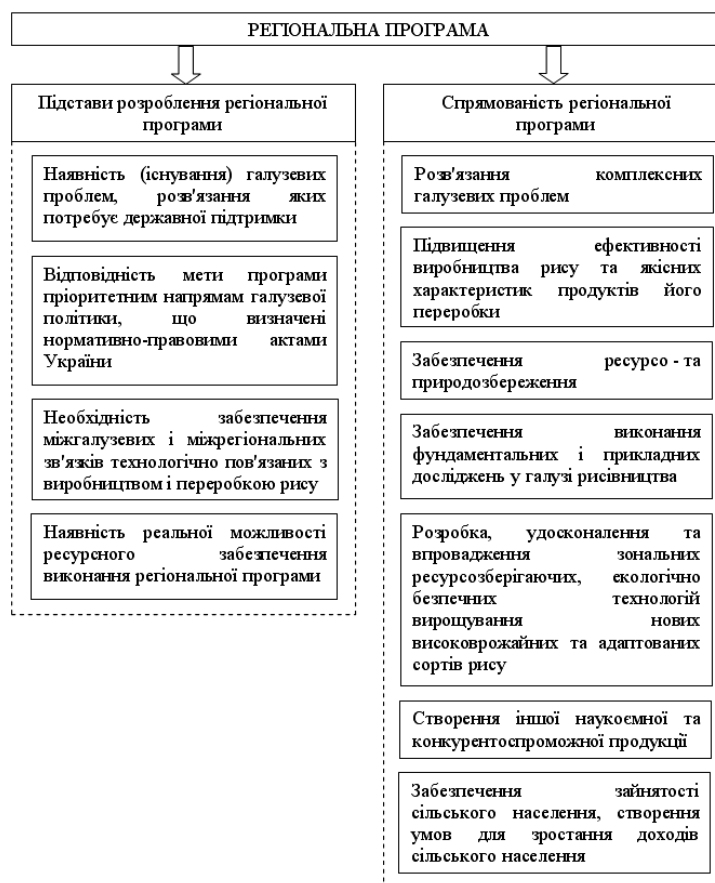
РЕГІОНАЛЬНА ПРОГРАМА

Підстави розроблення регіональної програми

Наявність (існування) галузевих проблем, розв'язання яких потребує державної підтримки

Відповідність мети програми пріоритетним напрямам галузевої політики, що визначені нормативно-правовими актами України

Необхідність забезпечення міжгалузевих і міжрегіональних зв'язків технологічно пов'язаних з виробництвом і переробкою рису

Наявність реальної можливості ресурсного забезпечення виконання регіональної програми

Спрямованість регіональної програми

Розв'язання комплексних галузевих проблем

Підвищення ефективності виробництва рису та якісних характеристик продуктів його переробки

Забезпечення ресурсо - та природозбереження

Забезпечення виконання фундаментальних і прикладних досліджень у галузі рисівництва

Розробка, удосконалення та впровадження зональних ресурсозберігаючих, екологічно безпечних технологій вирощування нових високоврожайних та адаптованих сортів рису

Створення іншої наукоємної та конкурентоспроможної продукції

Забезпечення зайнятості сільського населення, створення умов для зростання доходів сільського населення